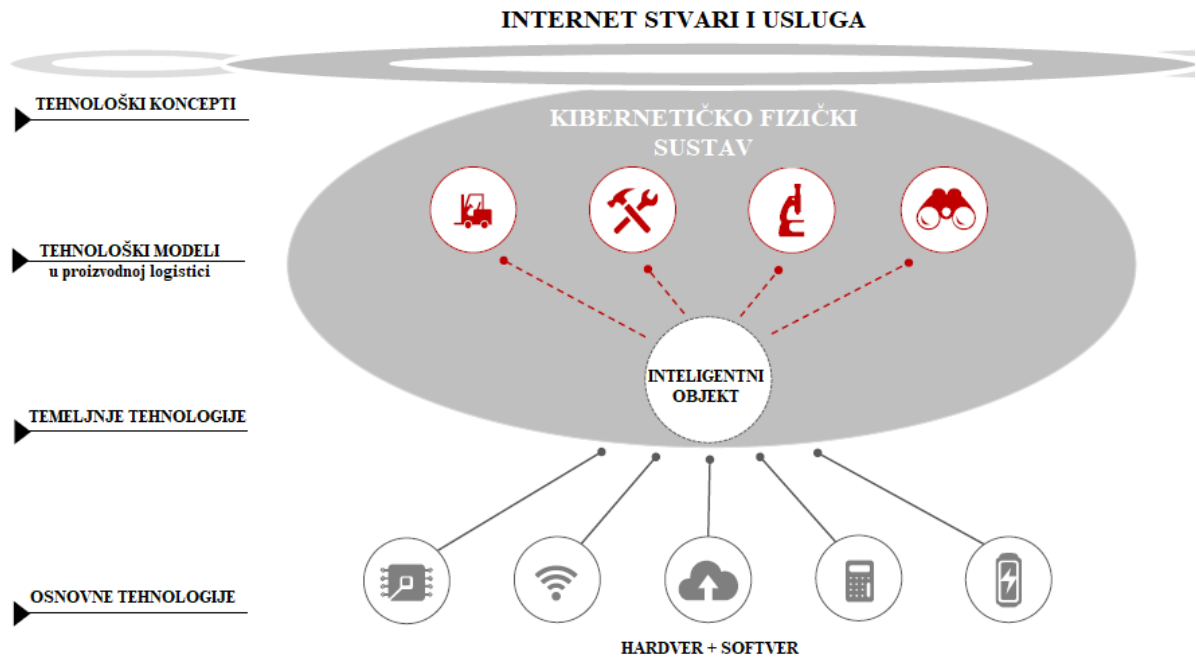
INTERNET STVARI I USLUGA

TEHNOLOŠKI KONCEPTI

KIBERNETIČKO FIZIČKI SUSTAV

TEHNOLOŠKI MODELI
u proizvodnoj logistici

INTELIGENTNI OBJEKT

TEMELJNJE TEHNOLOGIJE

OSNOVNE TEHNOLOGIJE

HARDVER + SOFTVER